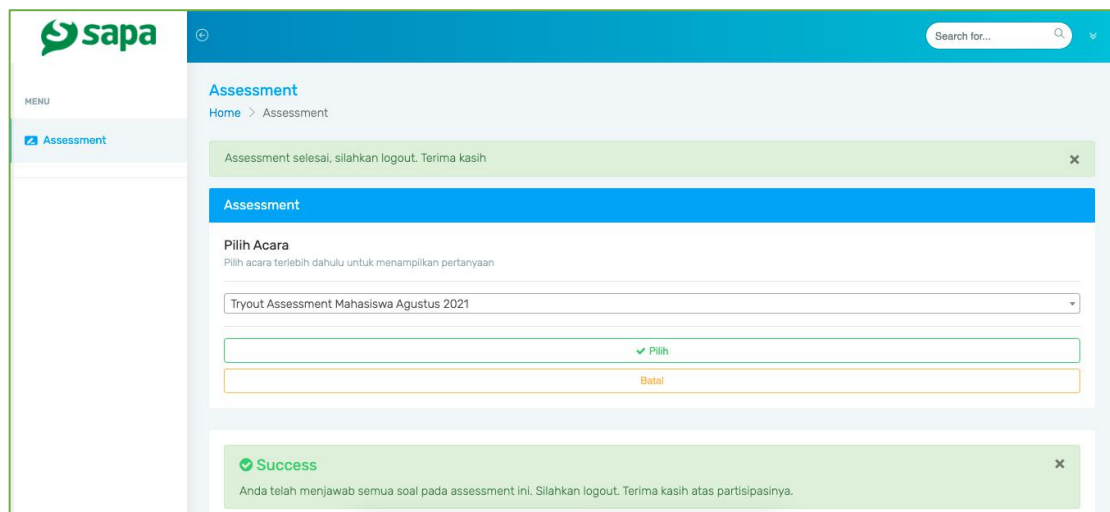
sapa

Search for...

MENU

Assessment

Assessment

Home > Assessment

Assessment selesai, silahkan logout. Terima kasih

×

Assessment

Pilih Acara

Pilih acara terlebih dahulu untuk menampilkan pertanyaan

Tryout Assessment Mahasiswa Agustus 2021

✔ Pilih

Batal

Success

×

Anda telah menjawab semua soal pada assessment ini. Silahkan logout. Terima kasih atas partisipasinya.